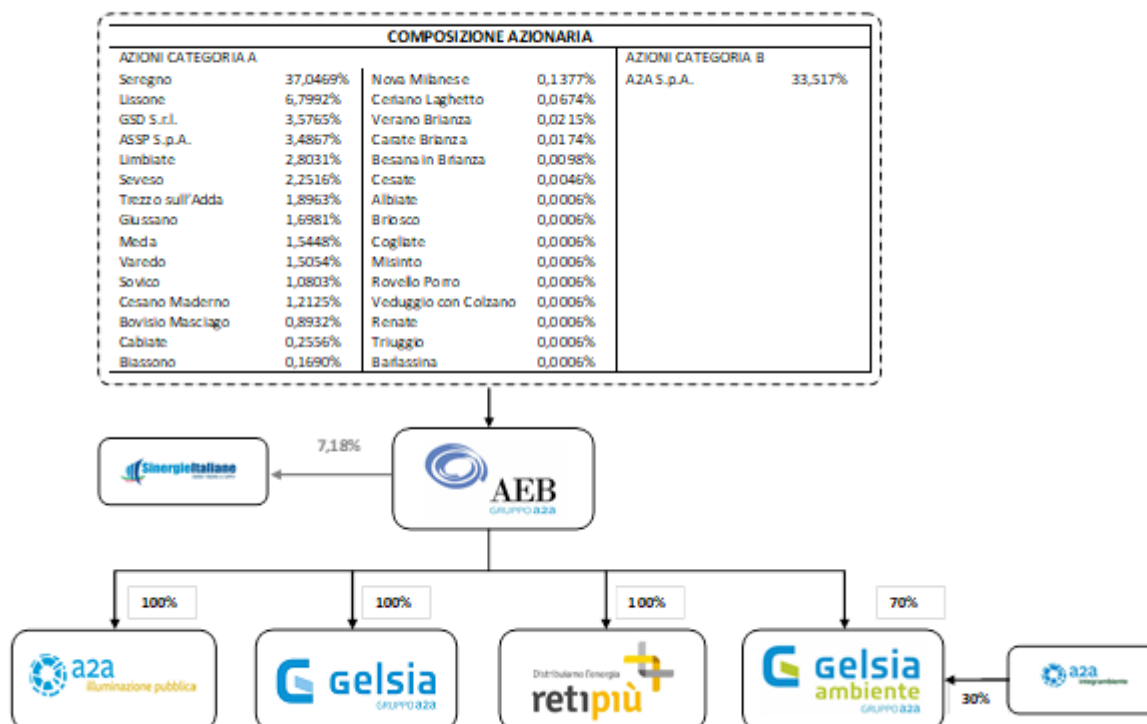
COMPOSIZIONE AZIONARIA

| AZIONI CATEGORIA A | | | | AZIONI CATEGORIA B | |
|---|---|---|---|---|---|
| Seregno | 37,0469% | Nova Milanese | 0,1377% | A2A S.p.A. | 33,517% |
| Lissone | 6,7992% | Ceriano Laghetto | 0,0674% | | |
| GSD S.r.l. | 3,5765% | Verano Brianza | 0,0215% | | |
| ASSP S.p.A. | 3,4867% | Carate Brianza | 0,0174% | | |
| Limbiate | 2,8031% | Besana in Brianza | 0,0098% | | |
| Seveso | 2,2516% | Cesate | 0,0046% | | |
| Trezzo sull'Adda | 1,8963% | Albiate | 0,0006% | | |
| Giussano | 1,6981% | Briosco | 0,0006% | | |
| Meda | 1,5448% | Cogliate | 0,0006% | | |
| Varedo | 1,5054% | Misinto | 0,0006% | | |
| Sovico | 1,0803% | Rovello Porro | 0,0006% | | |
| Cesano Maderno | 1,2125% | Veduggio con Colzano | 0,0006% | | |
| Bovisio Masciago | 0,8932% | Renate | 0,0006% | | |
| Cabiate | 0,2556% | Triuggio | 0,0006% | | |
| Biassono | 0,1690% | Barlassina | 0,0006% | | |

7,18%

SinergieItaliane

AEB
GRUPPO a2a

100%
100%
100%
70%

a2a
illuminazione pubblica

Gelsia
GRUPPO a2a

Distribuiamo l'energia
retipiù

Gelsia
ambiente
GRUPPO a2a

30%

a2a
integrambiente